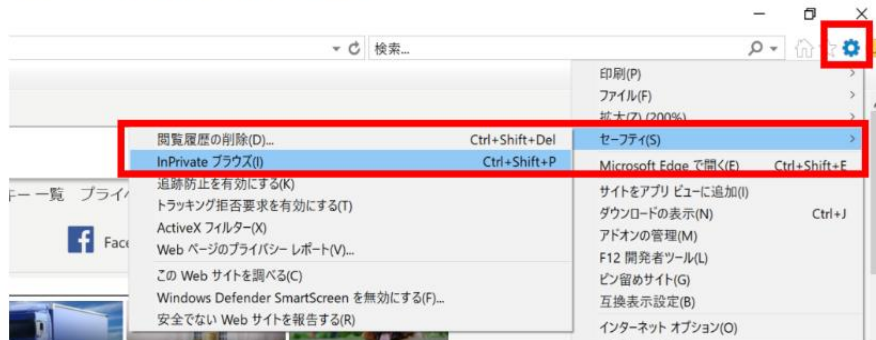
検索...

印刷(P)
ファイル(F)
拡大(Z) (200%)
セーフティ(S)
Microsoft Edge で開く(E) Ctrl+Shift+E
サイトをアプリ ビューに追加(I)
ダウンロードの表示(N) Ctrl+J
アドオンの管理(M)
F12 開発者ツール(L)
ピン留めサイト(G)
互換表示設定(B)
インターネット オプション(O)

閲覧履歴の削除(D)... Ctrl+Shift+Del
InPrivate ブラウズ(I) Ctrl+Shift+P
追跡防止を有効にする(K)
トラッキング拒否要求を有効にする(T)
ActiveX フィルター(X)
Web ページのプライバシー レポート(V)...
この Web サイトを調べる(C)
Windows Defender SmartScreen を無効にする(F)...
安全でない Web サイトを報告する(R)

ー一覧 プライ
Face